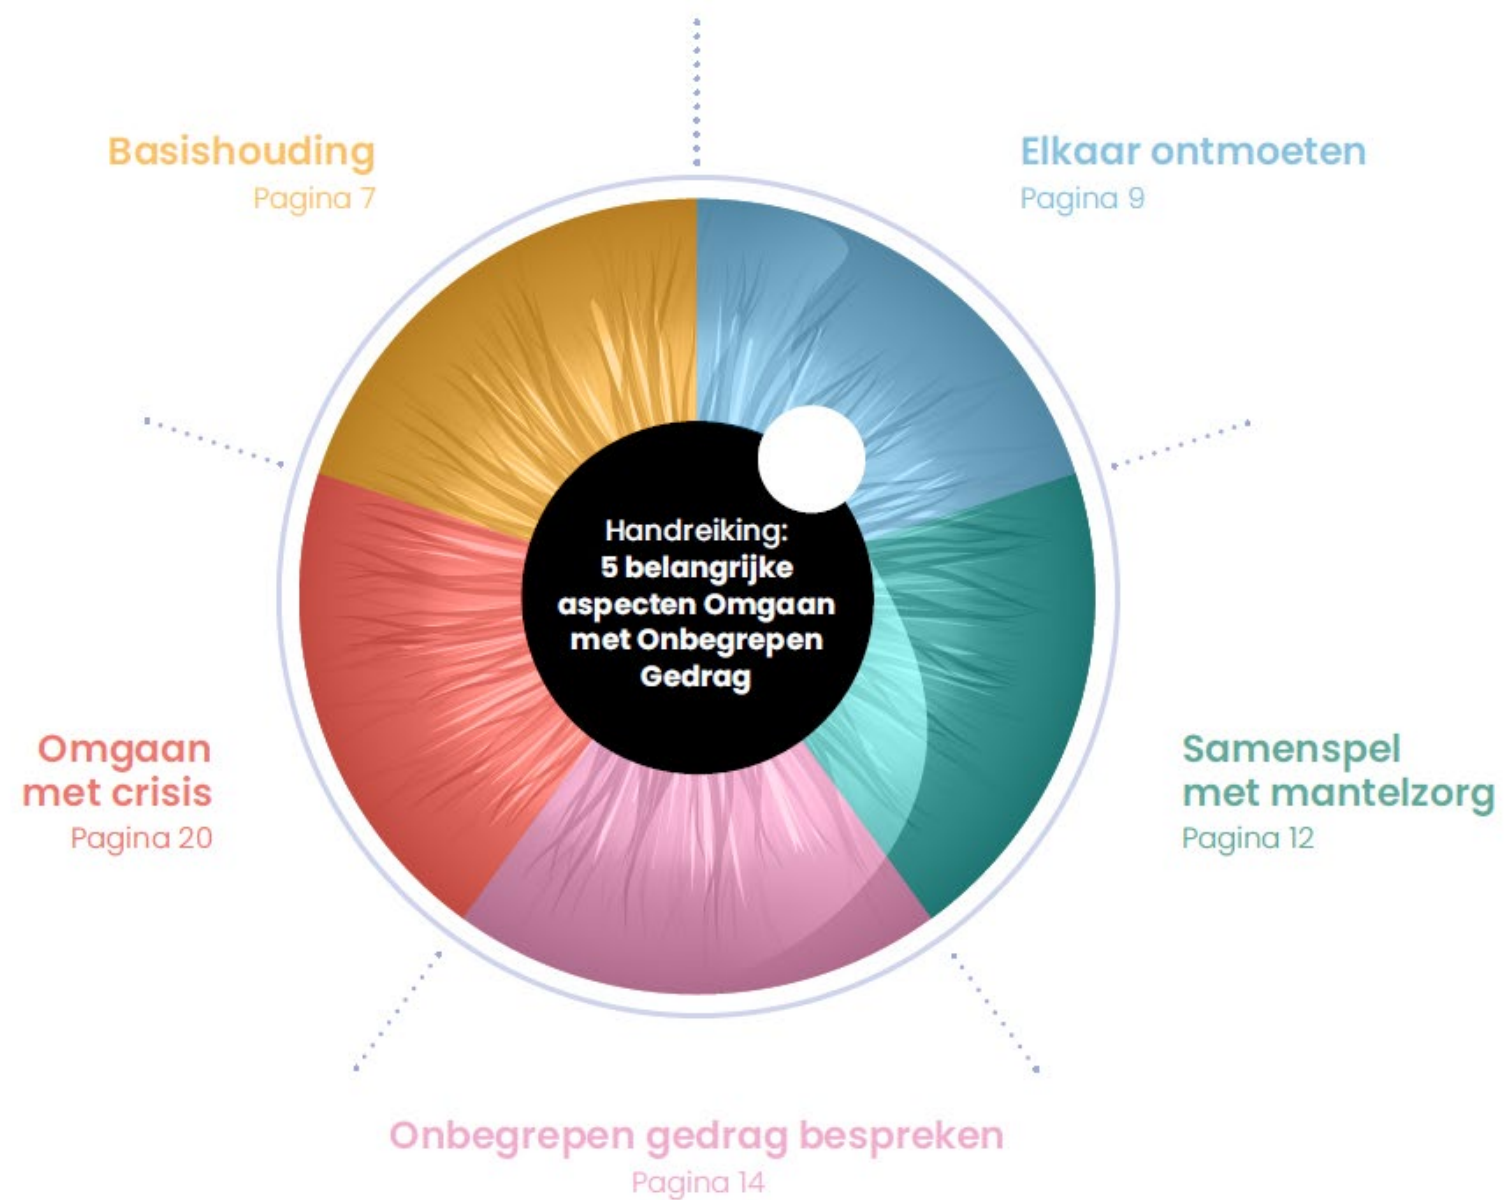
Basishouding
Pagina 7

Elkaar ontmoeten
Pagina 9

Handreiking:
5 belangrijke aspecten Omgaan met Onbegrepen Gedrag

Omgaan met crisis
Pagina 20

Samenspel met mantelzorg
Pagina 12

Onbegrepen gedrag bespreken
Pagina 14